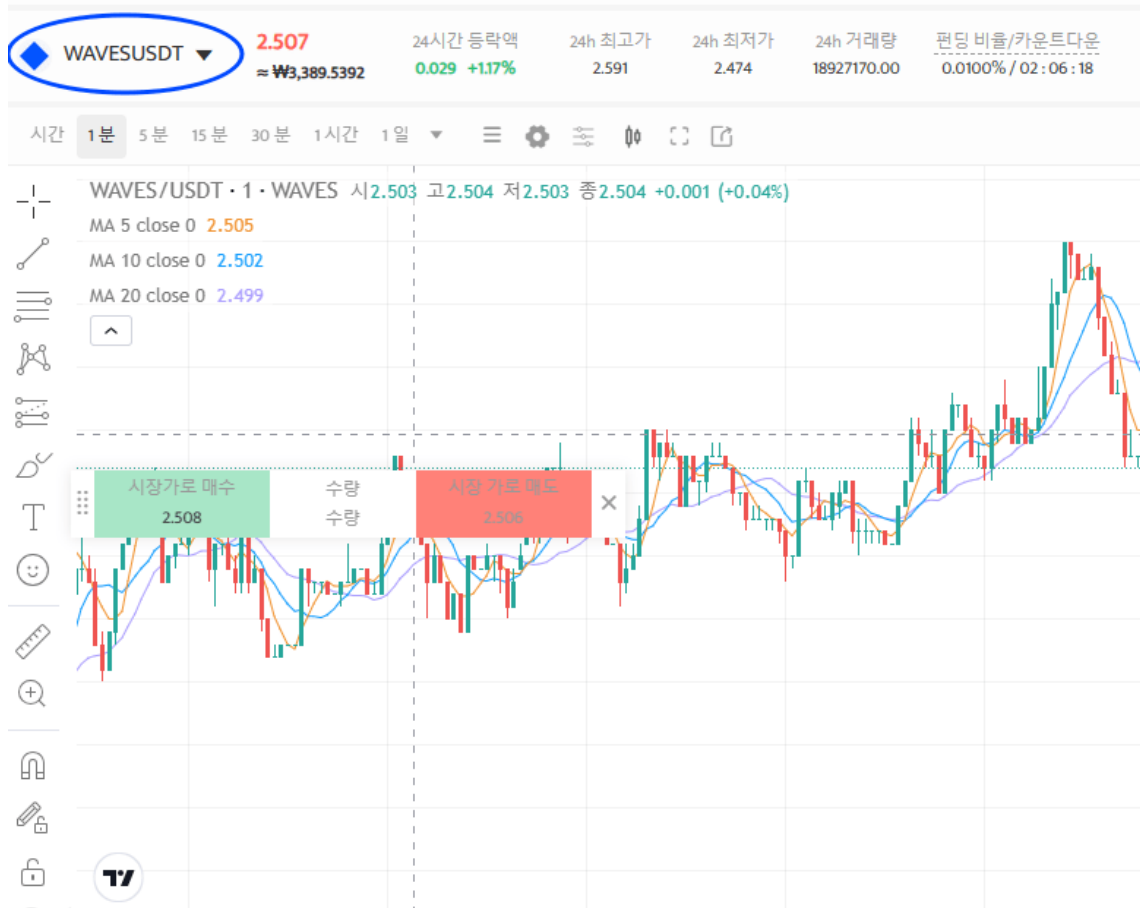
WAVESUSDT

2.507
≈ ₩3,389.5392

| 24시간 등락액 | 24h 최고가 | 24h 최저가 | 24h 거래량 | 펀딩 비율/카운트다운 |
|---|---|---|---|---|
| 0.029 +1.17% | 2.591 | 2.474 | 18927170.00 | 0.0100% / 02 : 06 : 18 |

시간 1분 5분 15분 30분 1시간 1일

WAVES/USDT · 1 · WAVES 시2.503 고2.504 저2.503 종2.504 +0.001 (+0.04%)
MA 5 close 0 2.505
MA 10 close 0 2.502
MA 20 close 0 2.499

시장가로 매수 2.508
수량 수량
시장 가로 매도 2.506